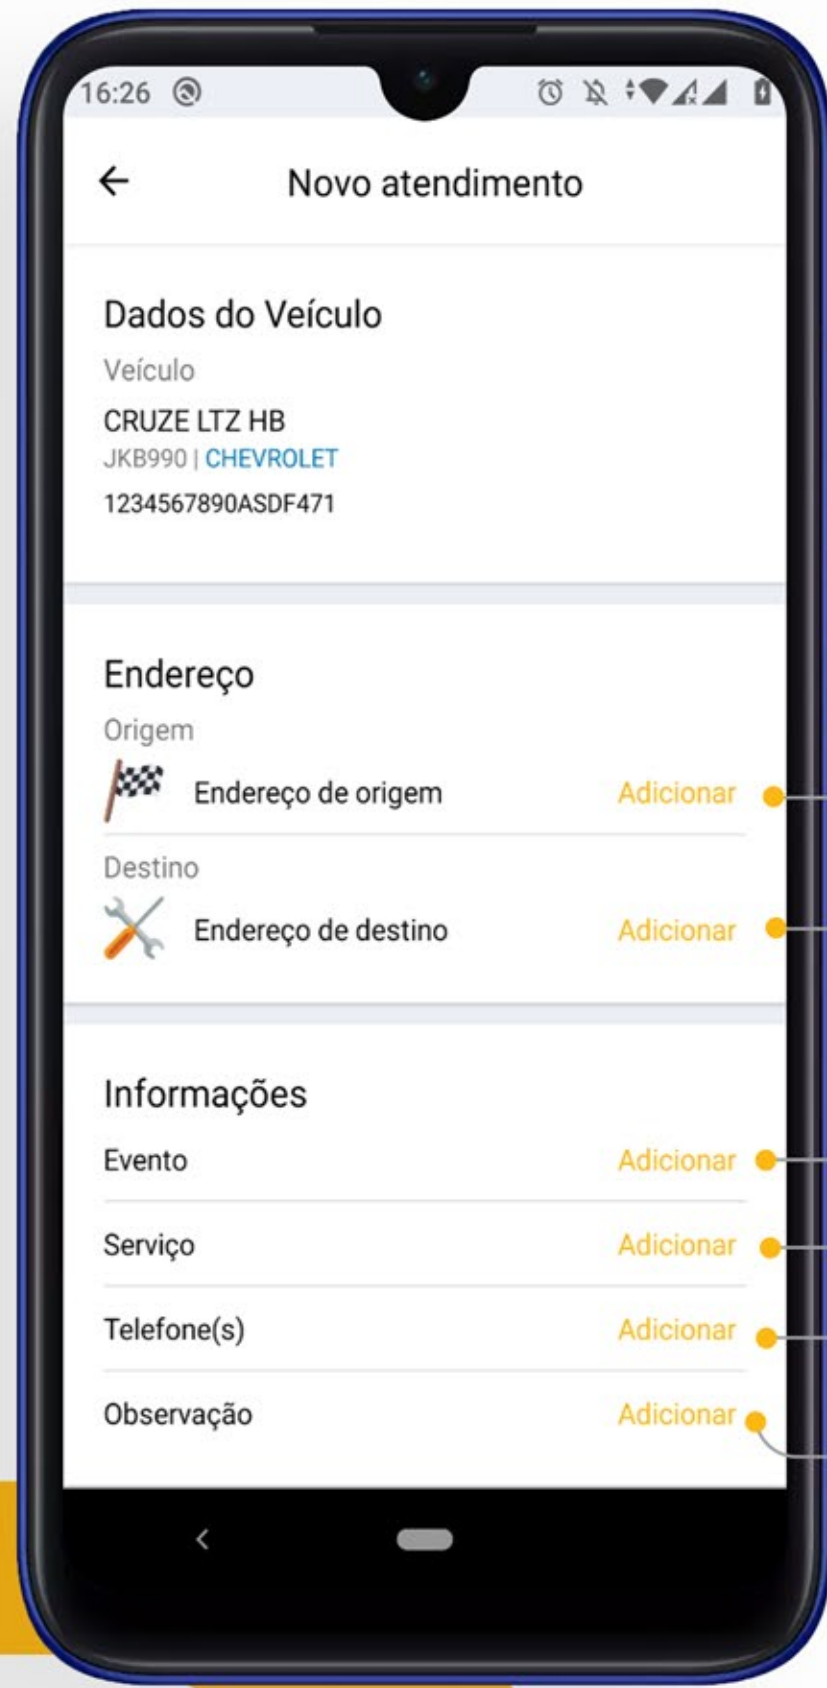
16:26

Novo atendimento

Dados do Veículo

Veículo

CRUZE LTZ HB

JKB990 | CHEVROLET

1234567890ASDF471

Endereço

Origem

Endereço de origem Adicionar

Destino

Endereço de destino Adicionar

Informações

Evento Adicionar

Serviço Adicionar

Telefone(s) Adicionar

Observação Adicionar